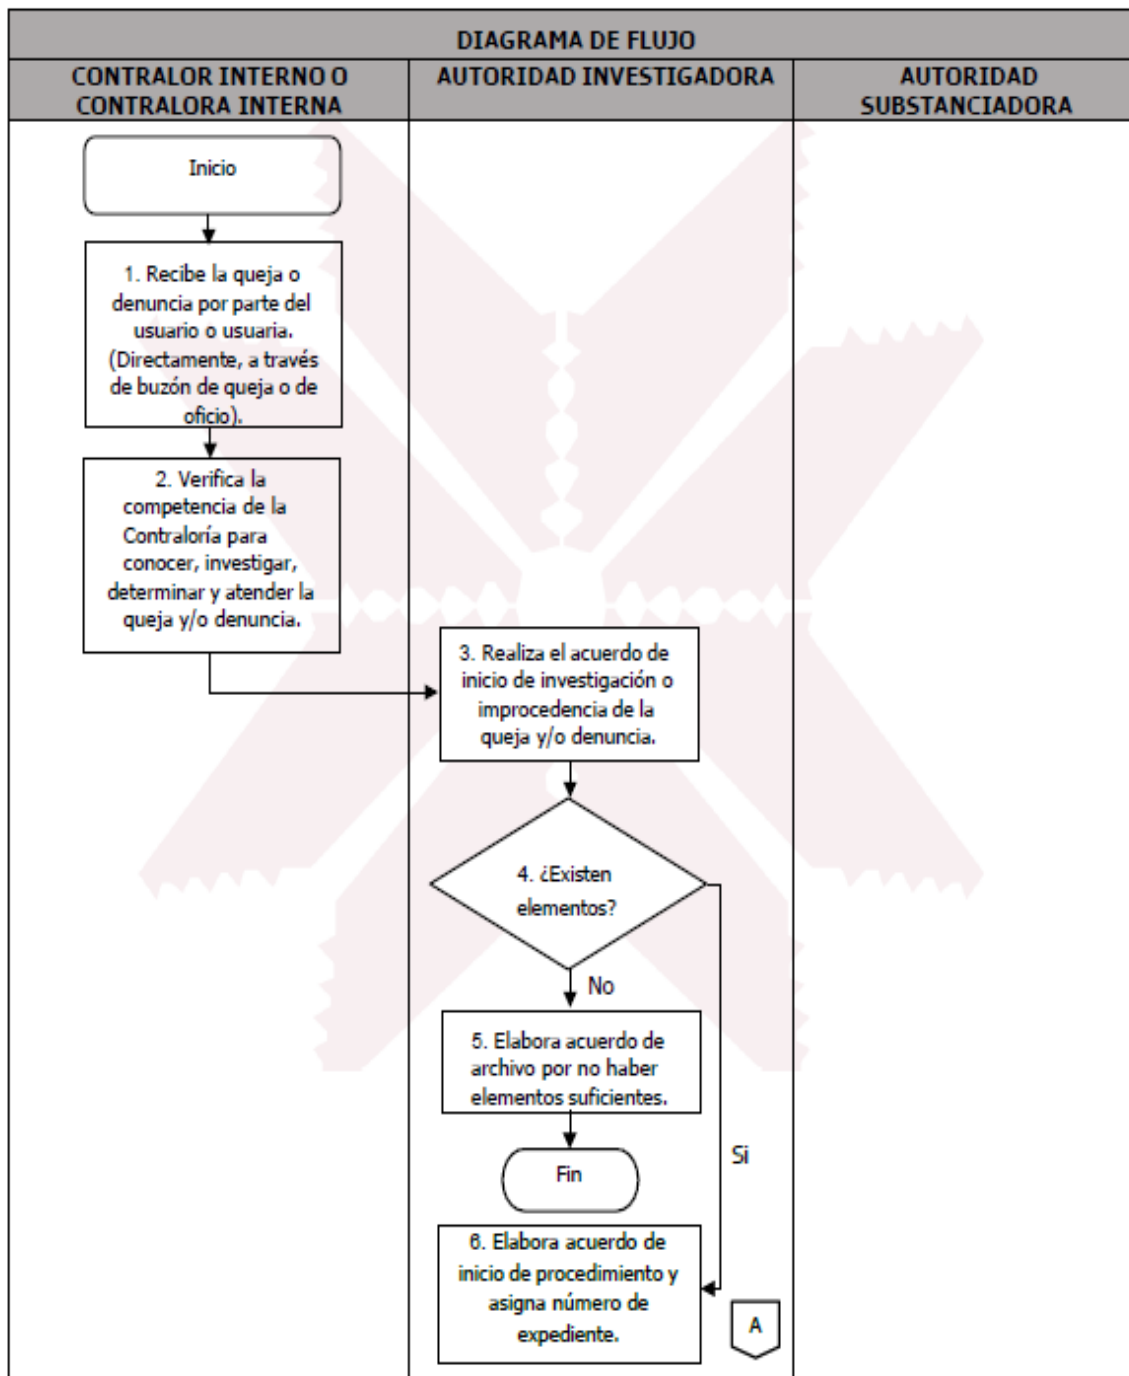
DIAGRAMA DE FLUJO

CONTRALOR INTERNO O CONTRALORA INTERNA

AUTORIDAD INVESTIGADORA

AUTORIDAD SUBSTANCIADORA

Inicio

1. Recibe la queja o denuncia por parte del usuario o usuaria. (Directamente, a través de buzón de queja o de oficio).

2. Verifica la competencia de la Contraloría para conocer, investigar, determinar y atender la queja y/o denuncia.

3. Realiza el acuerdo de inicio de investigación o improcedencia de la queja y/o denuncia.

4. ¿Existen elementos?

No

5. Elabora acuerdo de archivo por no haber elementos suficientes.

Fin

Si

6. Elabora acuerdo de inicio de procedimiento y asigna número de expediente.

A